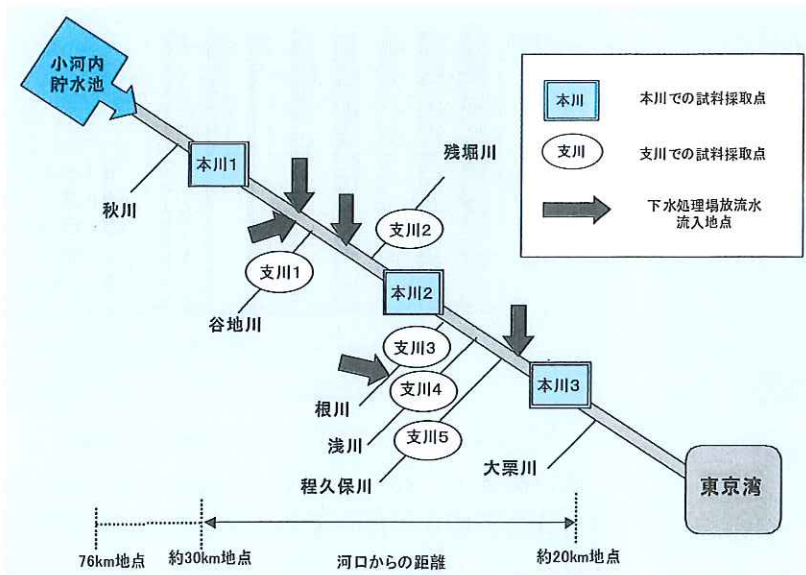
小河内貯水池

本川1

秋川

残堀川

支川2

支川1

谷地川

本川2

支川3

支川4

根川

浅川

支川5

程久保川

本川3

大栗川

東京湾

本川 本川での試料採取点

支川 支川での試料採取点

下水処理場放流水流入地点

76km地点

約30km地点

河口からの距離

約20km地点